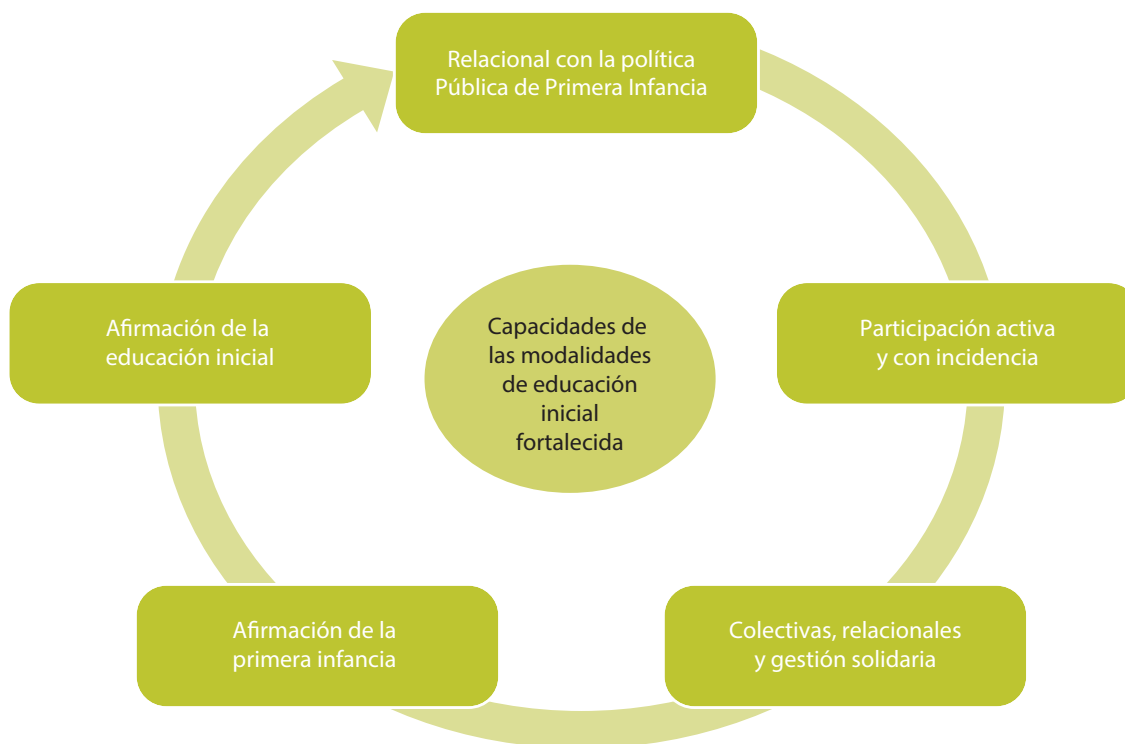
Relacional con la política Pública de Primera Infancia

Participación activa y con incidencia

Colectivas, relacionales y gestión solidaria

Afirmación de la primera infancia

Afirmación de la educación inicial

Capacidades de las modalidades de educación inicial fortalecida